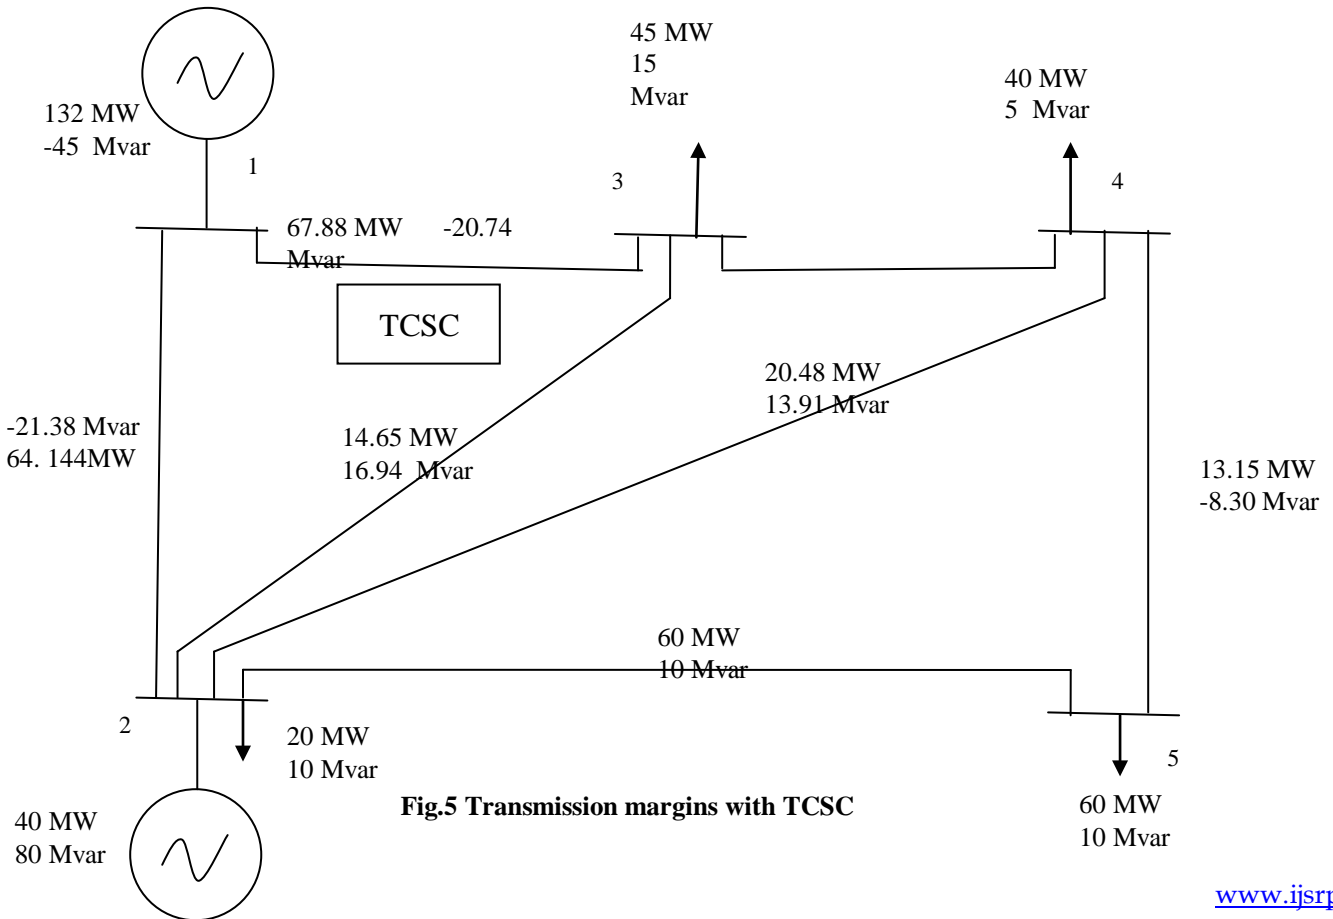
45 MW
15
Mvar

40 MW
5 Mvar

132 MW
-45 Mvar

1

3

4

67.88 MW -20.74
Mvar

TCSC

20.48 MW
13.91 Mvar

-21.38 Mvar
64. 144MW

14.65 MW
16.94 Mvar

13.15 MW
-8.30 Mvar

60 MW
10 Mvar

2

20 MW
10 Mvar

5

40 MW
80 Mvar

Fig.5 Transmission margins with TCSC

60 MW
10 Mvar

www.ijsr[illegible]